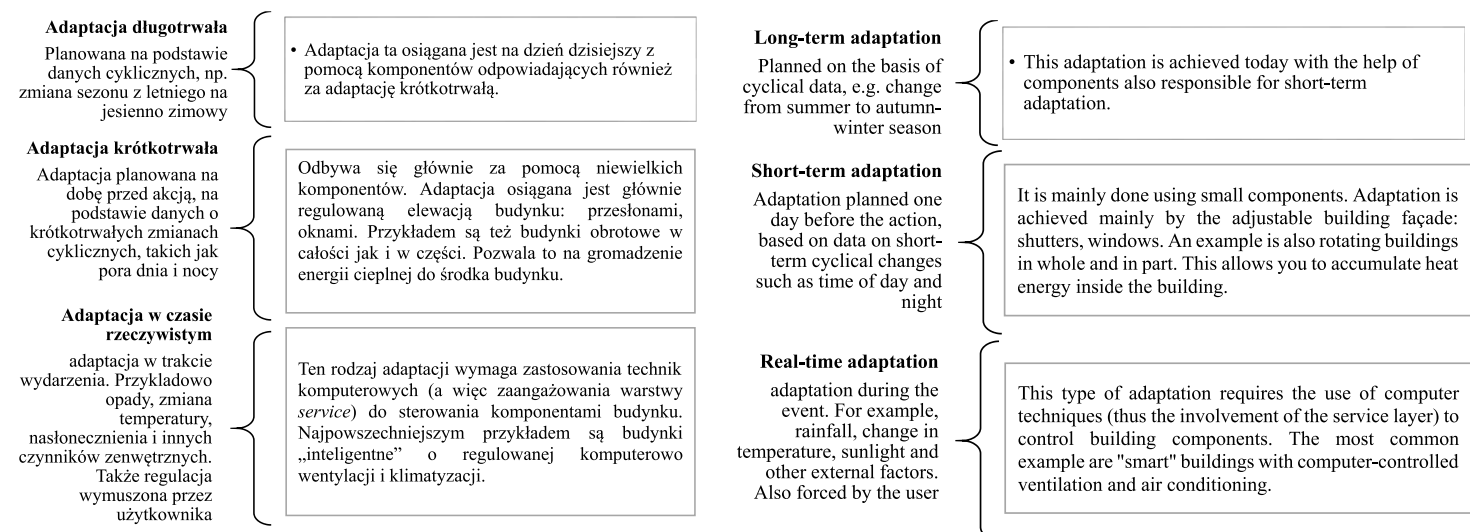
**Adaptacja długotrwała**

Planowana na podstawie danych cyklicznych, np. zmiana sezonu z letniego na jesienno zimowy

• Adaptacja ta osiągana jest na dzień dzisiejszy z pomocą komponentów odpowiadających również za adaptację krótkotrwałą.

**Adaptacja krótkotrwała**

Adaptacja planowana na dobę przed akcją, na podstawie danych o krótkotrwałych zmianach cyklicznych, takich jak pora dnia i nocy

Odbywa się głównie za pomocą niewielkich komponentów. Adaptacja osiągana jest głównie regulowaną elewacją budynku: przesłonami, oknami. Przykładem są też budynki obrotowe w całości jak i w części. Pozwala to na gromadzenie energii cieplnej do środka budynku.

**Adaptacja w czasie rzeczywistym**

adaptacja w trakcie wydarzenia. Przykladowo opady, zmiana temperatury, nasłonecznienia i innych czynników zenwętrznych. Także regulacja wymuszona przez użytkownika

Ten rodzaj adaptacji wymaga zastosowania technik komputerowych (a więc zaangażowania warstwy *service*) do sterowania komponentami budynku. Najpowszechniejszym przykładem są budynki „inteligentne" o regulowanej komputerowo wentylacji i klimatyzacji.

**Long-term adaptation**

Planned on the basis of cyclical data, e.g. change from summer to autumn-winter season

• This adaptation is achieved today with the help of components also responsible for short-term adaptation.

**Short-term adaptation**

Adaptation planned one day before the action, based on data on short-term cyclical changes such as time of day and night

It is mainly done using small components. Adaptation is achieved mainly by the adjustable building façade: shutters, windows. An example is also rotating buildings in whole and in part. This allows you to accumulate heat energy inside the building.

**Real-time adaptation**

adaptation during the event. For example, rainfall, change in temperature, sunlight and other external factors. Also forced by the user

This type of adaptation requires the use of computer techniques (thus the involvement of the service layer) to control building components. The most common example are "smart" buildings with computer-controlled ventilation and air conditioning.